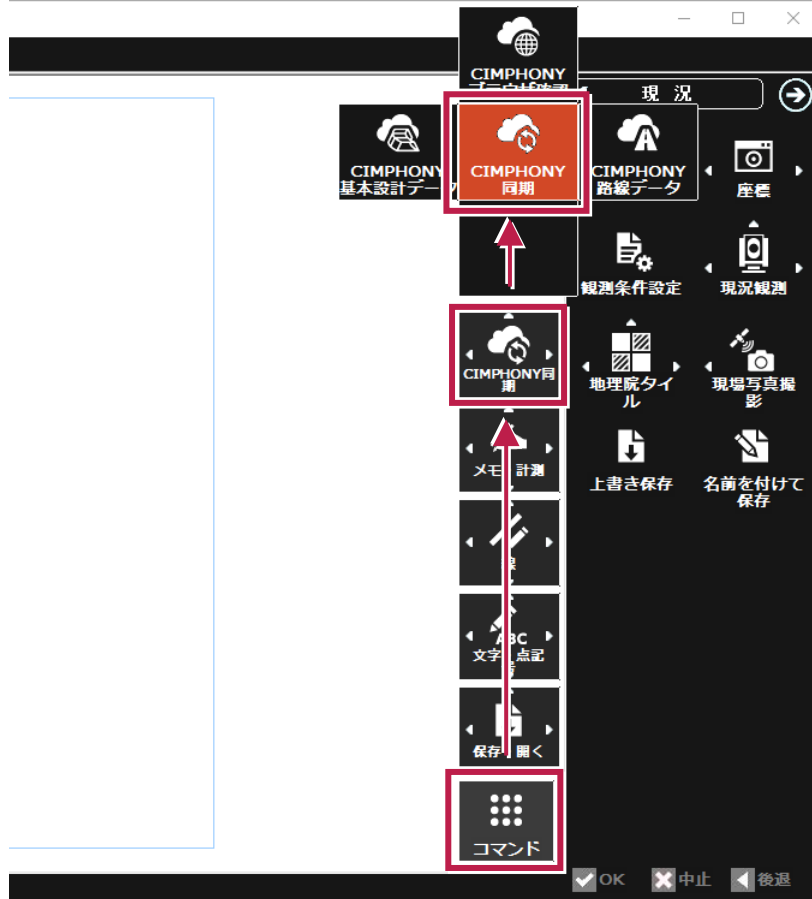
CIMPHONY
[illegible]

現 況

CIMPHONY
基本設計デー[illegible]

CIMPHONY
同期

CIMPHONY
路線データ

座標

観測条件設定

現況観測

CIMPHONY同期

地理院タイル

現場写真撮影

メモ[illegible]計測

上書き保存

名前を付けて保存

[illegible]

ABC
文字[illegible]点記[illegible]

保存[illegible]開く

コマンド

OK
中止
後退